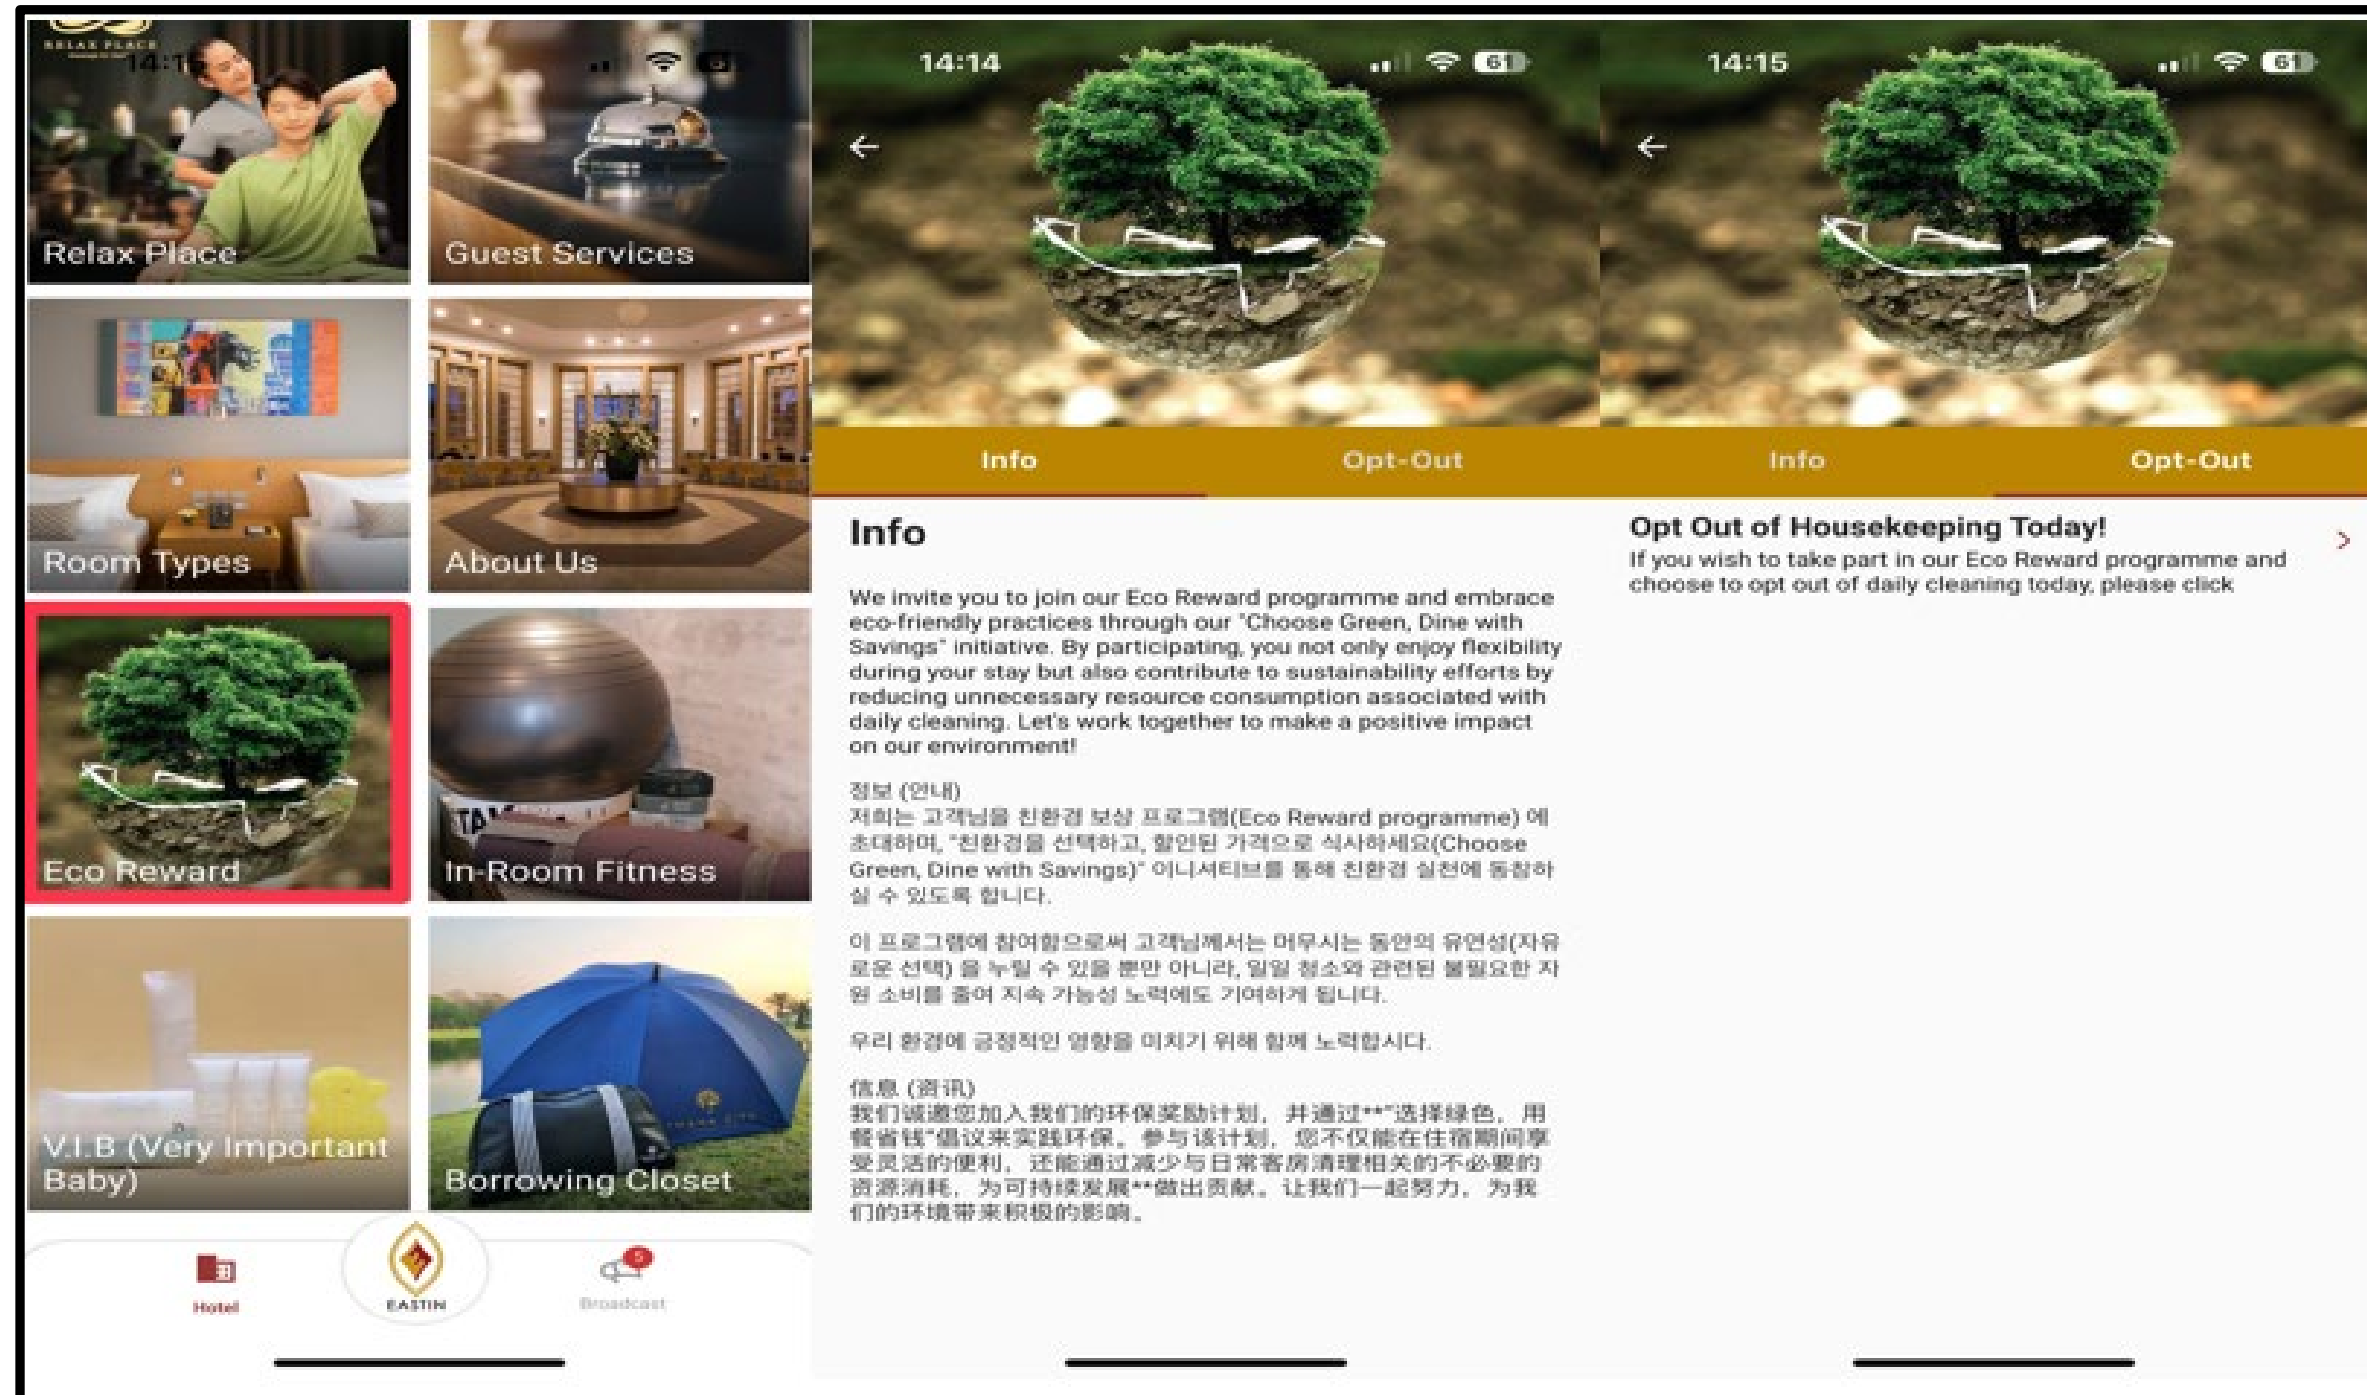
RELAX PLACE

14:1

Relax Place

Guest Services

Room Types

About Us

Eco Reward

In-Room Fitness

V.I.B (Very Important Baby)

Borrowing Closet

Hotel

EASTIN

Broadcast

14:14

Info

Opt-Out

Info

We invite you to join our Eco Reward programme and embrace eco-friendly practices through our "Choose Green, Dine with Savings" initiative. By participating, you not only enjoy flexibility during your stay but also contribute to sustainability efforts by reducing unnecessary resource consumption associated with daily cleaning. Let's work together to make a positive impact on our environment!

정보 (안내)
저희는 고객님을 친환경 보상 프로그램(Eco Reward programme) 에 초대하며, "친환경을 선택하고, 할인된 가격으로 식사하세요(Choose Green, Dine with Savings)" 이니셔티브를 통해 친환경 실천에 동참하실 수 있도록 합니다.

이 프로그램에 참여함으로써 고객님께서는 머무시는 동안의 유연성(자유로운 선택) 을 누릴 수 있을 뿐만 아니라, 일일 청소와 관련된 불필요한 자원 소비를 줄여 지속 가능성 노력에도 기여하게 됩니다.

우리 환경에 긍정적인 영향을 미치기 위해 함께 노력합시다.

信息 (资讯)
我们诚邀您加入我们的环保奖励计划，并通过**"选择绿色，用餐省钱"倡议来实践环保。参与该计划，您不仅能在住宿期间享受灵活的便利，还能通过减少与日常客房清理相关的不必要的资源消耗，为可持续发展**做出贡献。让我们一起努力，为我们的环境带来积极的影响。

14:15

Info

Opt-Out

Opt Out of Housekeeping Today!
If you wish to take part in our Eco Reward programme and choose to opt out of daily cleaning today, please click